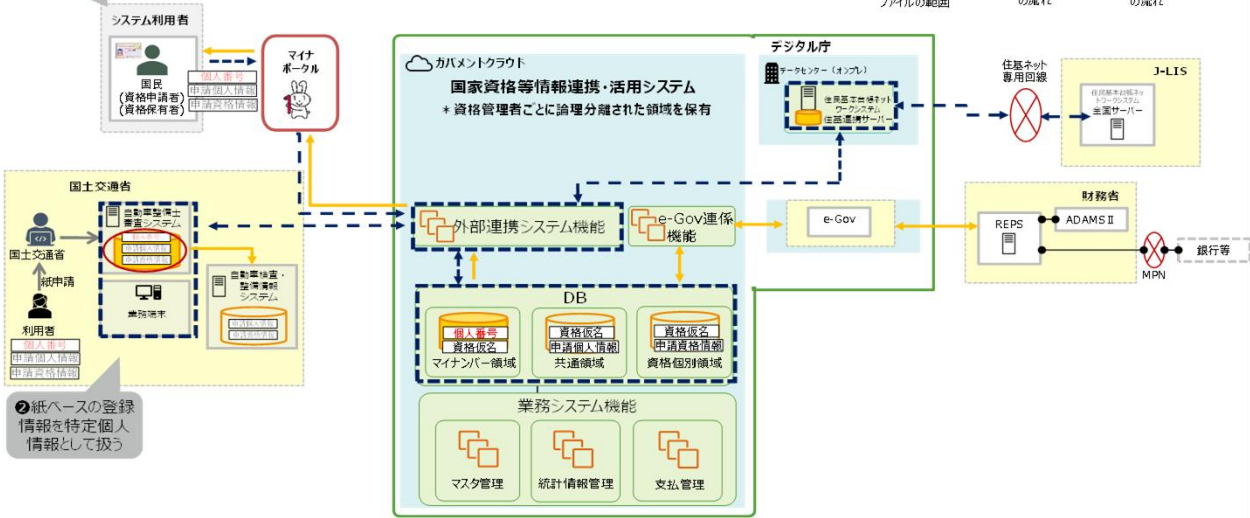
ファイルの範囲
の流れ
の流れ

システム利用者
国民
(資格申請者)
(資格保有者)
個人番号
申請個人情報
申請資格情報

マイナ
ポータル

国土交通省
国土交通省
紙申請
利用者
個人番号
申請個人情報
申請資格情報
自動車整備士
審査システム
業務端末
自動車検査・
整備情報
システム

❷紙ベースの登録情報を特定個人情報として扱う

ガバメントクラウド
国家資格等情報連携・活用システム
＊資格管理者ごとに論理分離された領域を保有
外部連携システム機能
e-Gov連係
機能
DB
個人番号
資格仮名
マイナンバー領域
資格仮名
申請個人情報
共通領域
資格仮名
申請資格情報
資格個別領域
業務システム機能
マスタ管理
統計情報管理
支払管理

デジタル庁
データセンター（オンプレ）
住民基本台帳ネットワークシステム
住基連携サーバー
e-Gov

住基ネット
専用回線
J-LIS
住民基本台帳ネットワークシステム
全国サーバー

財務省
REPS
ADAMS Ⅱ
MPN
銀行等